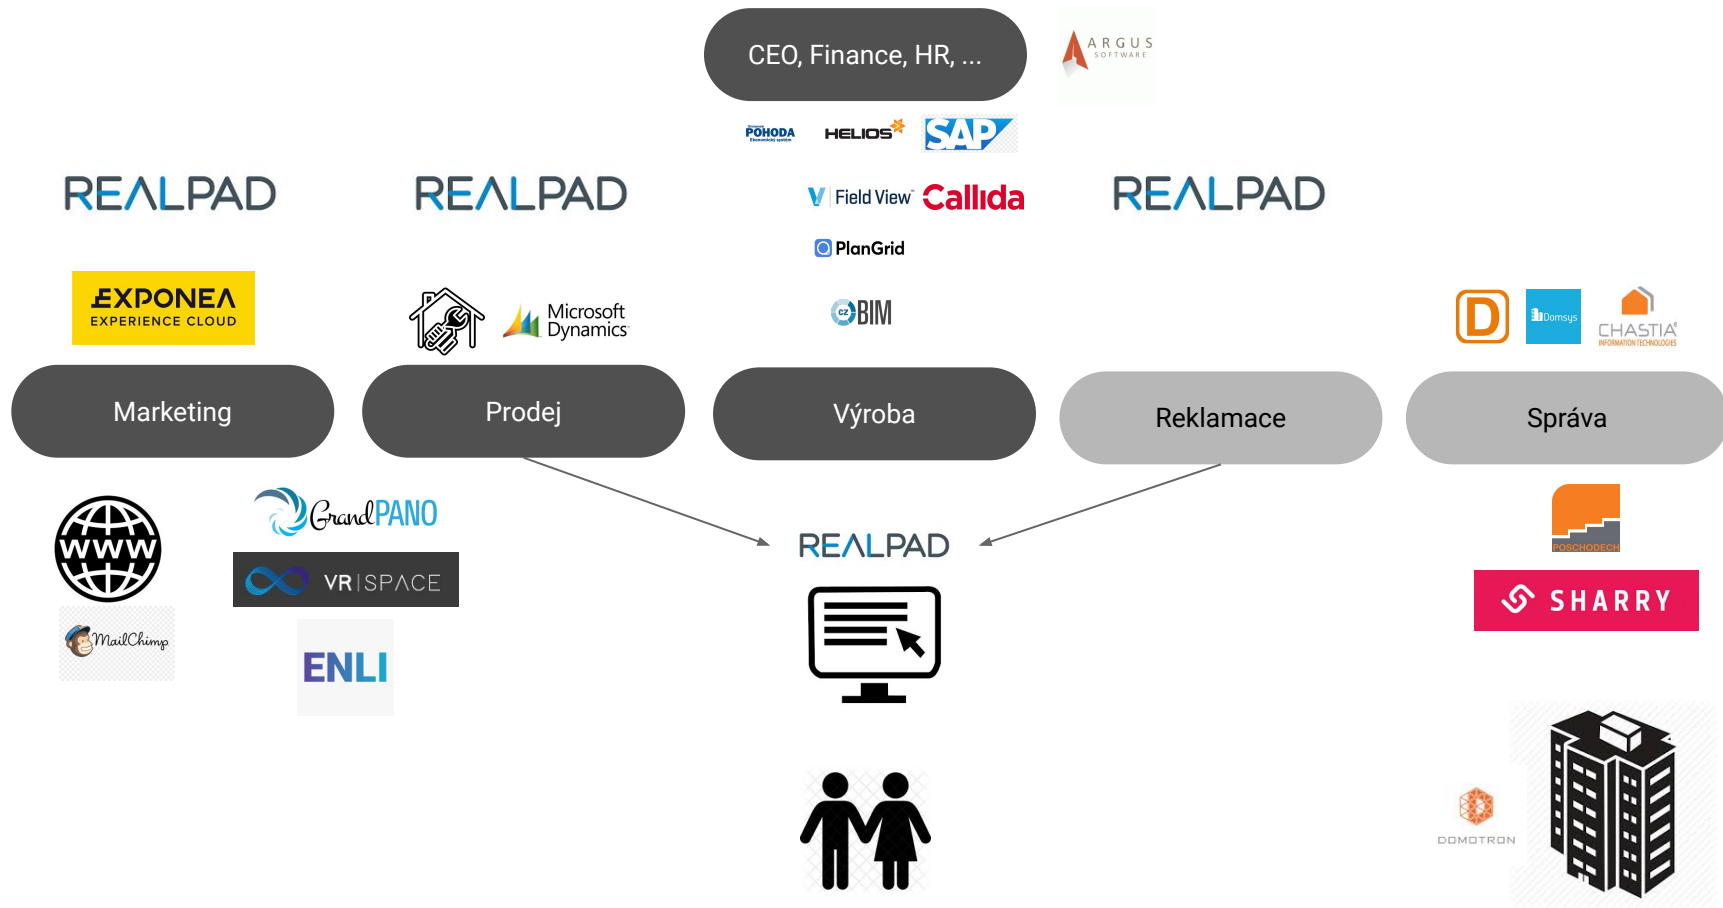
CEO, Finance, HR, ...

ARGUS SOFTWARE

POHODA

HELIOS

SAP

REALPAD

REALPAD

Field View Callida

PlanGrid

CZBIM

REALPAD

EXPONEA EXPERIENCE CLOUD

Microsoft Dynamics

D

Domsys

CHASTIA INFORMATION TECHNOLOGIES

Marketing

Prodej

Výroba

Reklamace

Správa

WWW

GrandPANO

VR | SPACE

MailChimp

ENLI

REALPAD

POSCHODECH

SHARRY

DOMOTRON